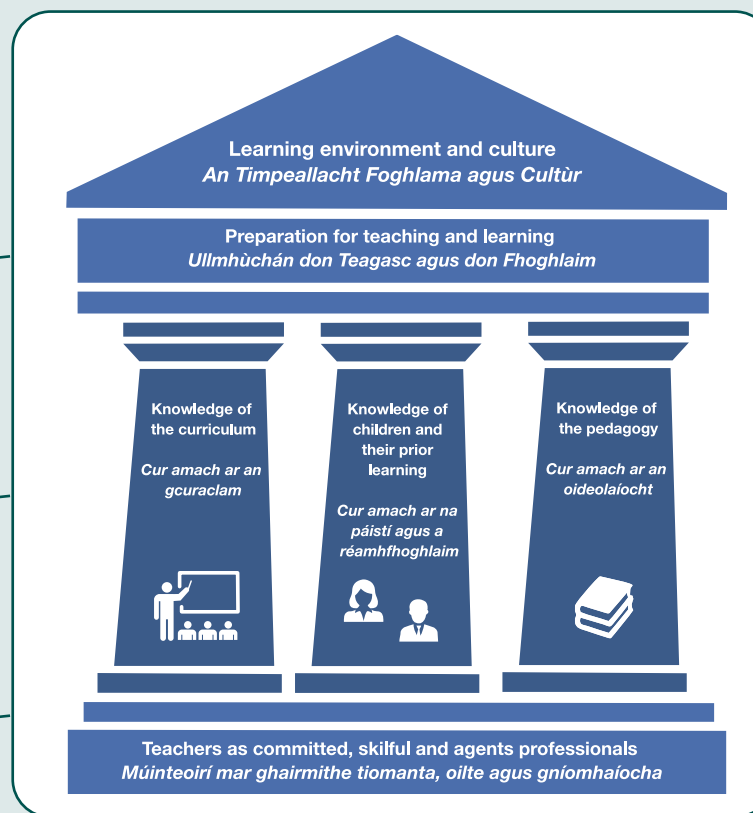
Learning environment and culture
An Timpeallacht Foghlama agus Cultùr

Preparation for teaching and learning
Ullmhùchán don Teagasc agus don Fhoghlaim

Knowledge of the curriculum

Cur amach ar an gcuraclam

Knowledge of children and their prior learning

Cur amach ar na páistí agus a réamhfhoghlaim

Knowledge of the pedagogy

Cur amach ar an oideolaíocht

Teachers as committed, skilful and agents professionals
Múinteoirí mar ghairmithe tiomanta, oilte agus gníomhaíocha